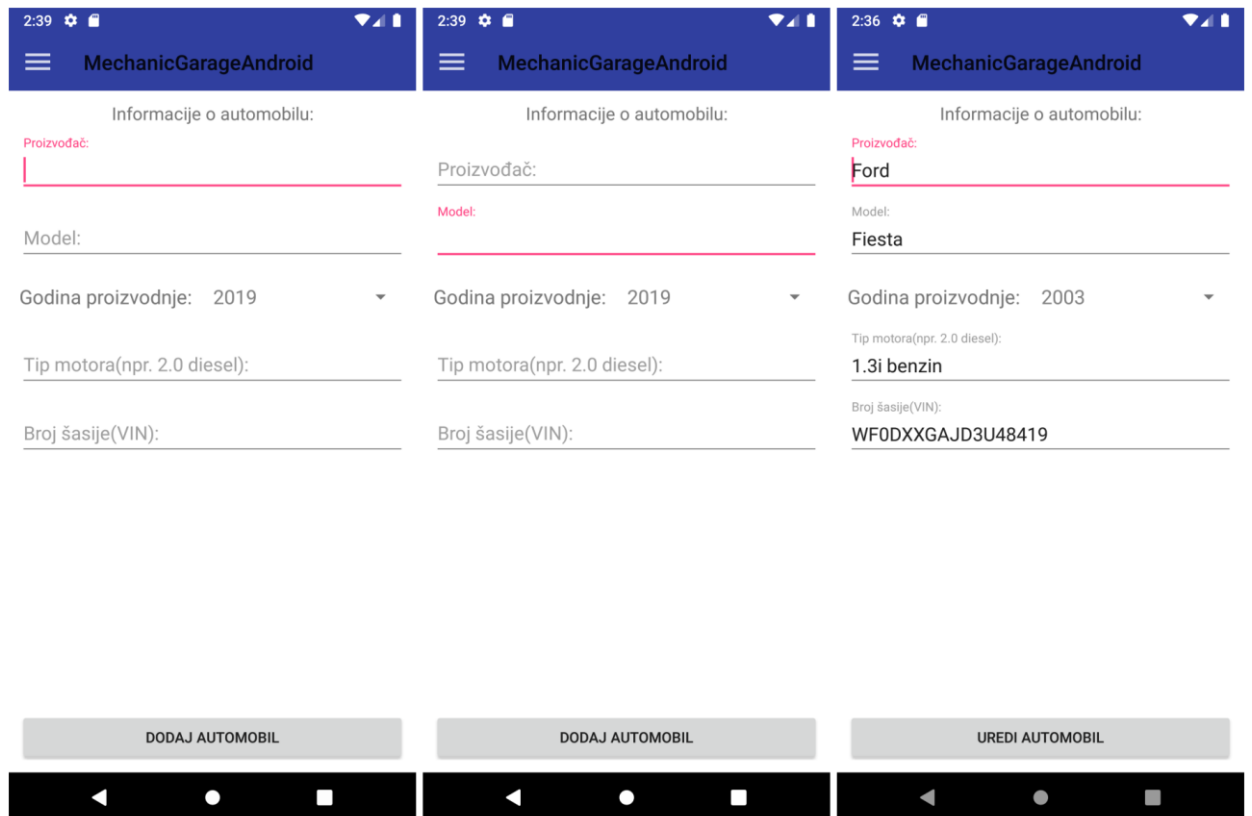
2:39

MechanicGarageAndroid

Informacije o automobilu:

Proizvođač:

Model:

Godina proizvodnje: 2019

Tip motora(npr. 2.0 diesel):

Broj šasije(VIN):

DODAJ AUTOMOBIL

2:39

MechanicGarageAndroid

Informacije o automobilu:

Proizvođač:

Model:

Godina proizvodnje: 2019

Tip motora(npr. 2.0 diesel):

Broj šasije(VIN):

DODAJ AUTOMOBIL

2:36

MechanicGarageAndroid

Informacije o automobilu:

Proizvođač:
Ford

Model:
Fiesta

Godina proizvodnje: 2003

Tip motora(npr. 2.0 diesel):
1.3i benzin

Broj šasije(VIN):
WF0DXXGAJD3U48419

UREDI AUTOMOBIL